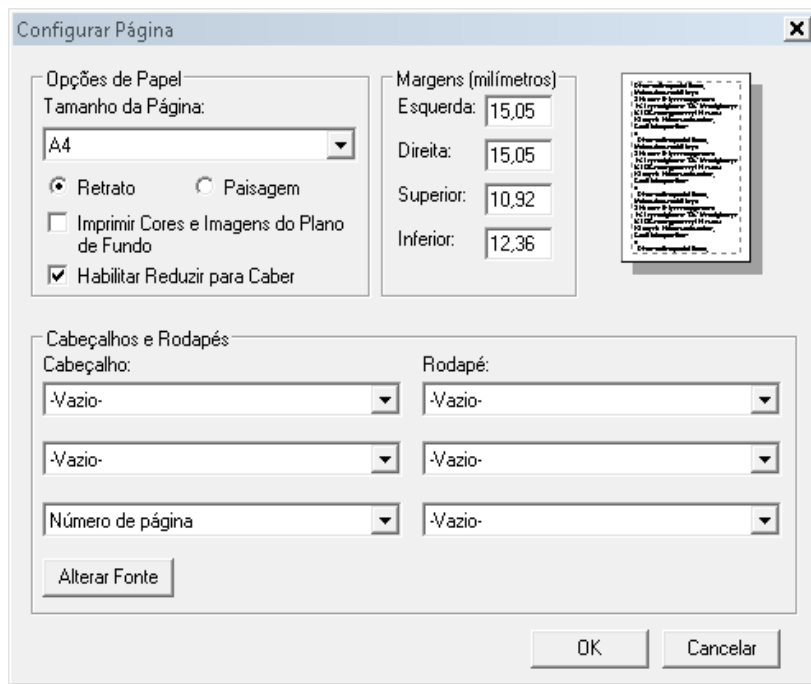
Configurar Página

Opções de Papel
Tamanho da Página:
A4
Retrato
Paisagem
Imprimir Cores e Imagens do Plano de Fundo
Habilitar Reduzir para Caber

Margens (milímetros)
Esquerda: 15,05
Direita: 15,05
Superior: 10,92
Inferior: 12,36

Cabeçalhos e Rodapés
Cabeçalho:
-Vazio-
-Vazio-
Número de página
Rodapé:
-Vazio-
-Vazio-
-Vazio-
Alterar Fonte

OK
Cancelar